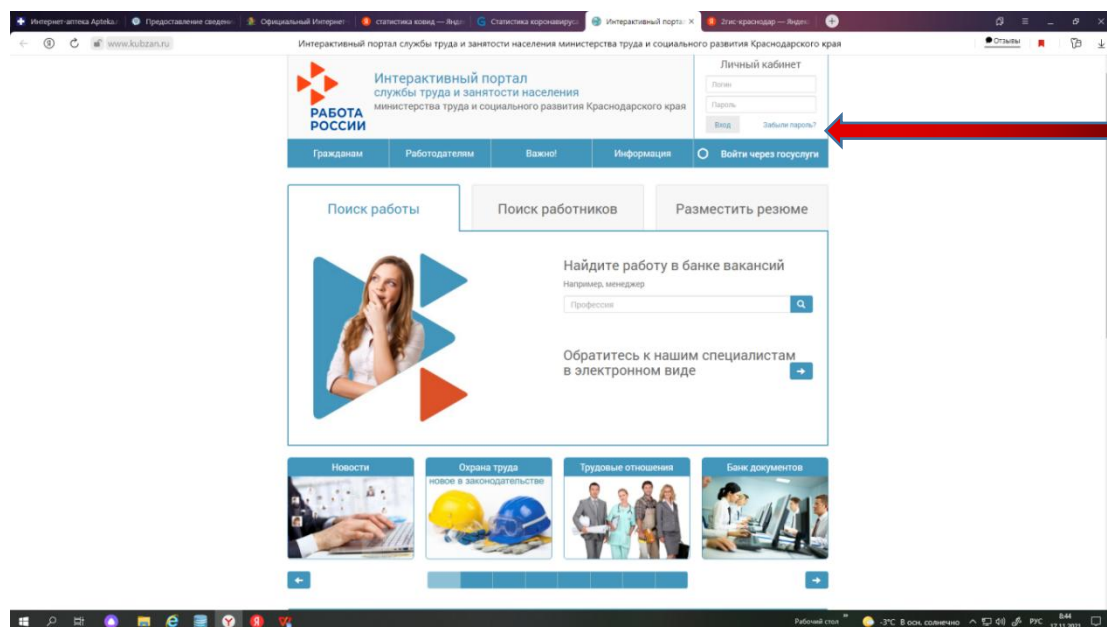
Интернет-аптека Apteka.| Предоставление сведени | Официальный Интернет | статистика ковид — Янд | Статистика коронавирус | Интерактивный портал | 2гис краснодар — Янде

www.kubzan.ru Интерактивный портал службы труда и занятости населения министерства труда и социального развития Краснодарского края

Отзывы

РАБОТА РОССИИ

Интерактивный портал службы труда и занятости населения министерства труда и социального развития Краснодарского края

Личный кабинет

Логин

Пароль

Вход Забыли пароль?

Гражданам | Работодателям | Важно! | Информация | Войти через госуслуги

Поиск работы | Поиск работников | Разместить резюме

Найдите работу в банке вакансий

Например, менеджер

Профессия

Обратитесь к нашим специалистам в электронном виде

Новости | Охрана труда новое в законодательстве | Трудовые отношения | Банк документов

Рабочий стол -3°C В осн. солнечно РУС 8:44 17.11.2021